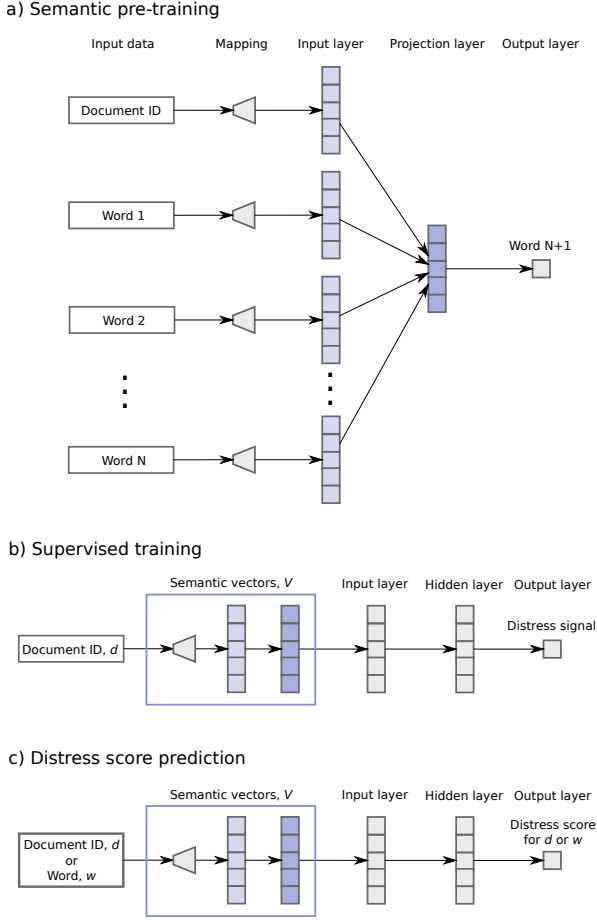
a) Semantic pre-training

Input data

Mapping

Input layer

Projection layer

Output layer

Document ID

Word 1

Word 2

Word N

Word N+1

b) Supervised training

Semantic vectors, $V$

Input layer

Hidden layer

Output layer

Document ID, $d$

Distress signal

c) Distress score prediction

Semantic vectors, $V$

Input layer

Hidden layer

Output layer

Document ID, $d$ or Word, $w$

Distress score for $d$ or $w$